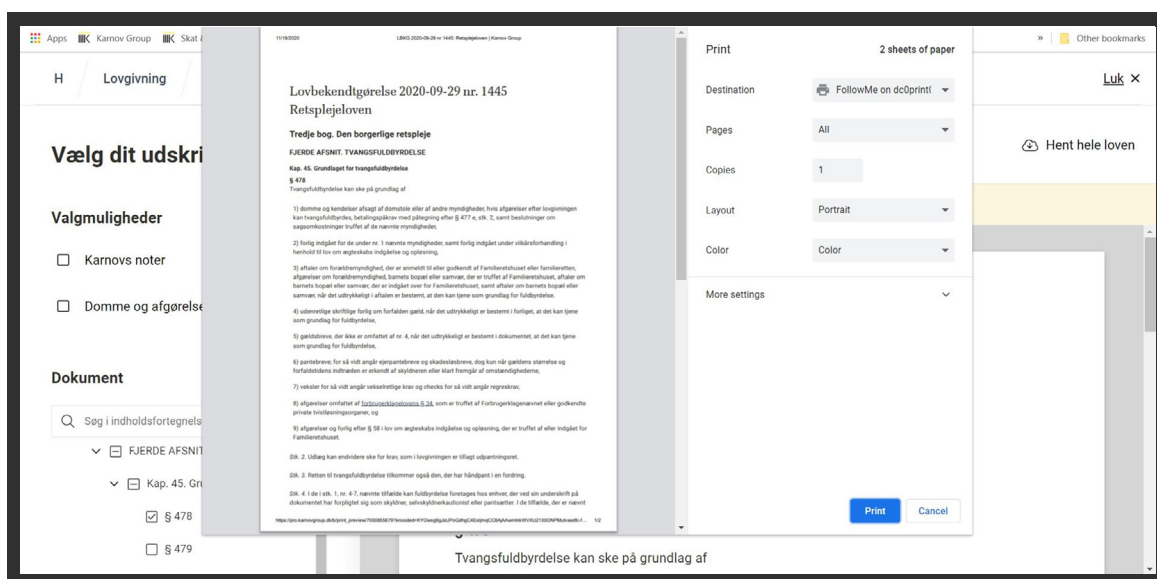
Apps Karnov Group Skat

» Other bookmarks

H Lovgivning

Luk ×

Vælg dit udskri

Hent hele loven

Valgmuligheder

Karnovs noter

Domme og afgørelse

Dokument

Søg i indholdsfortegnels

FJERDE AFSNIT

Kap. 45. Gr

§ 478

§ 479

Tvangsfuldbyrdelse kan ske på grundlag af

11/18/2020 LBKG 2020-09-29 nr 1445: Retsplejeloven | Karnov Group

Lovbekendtgørelse 2020-09-29 nr. 1445
Retsplejeloven

Tredje bog. Den borgerlige retspleje

FJERDE AFSNIT. TVANGSFULDBYRDELSE

Kap. 45. Grundlaget for tvangsfuldbyrdelse

§ 478
Tvangsfuldbyrdelse kan ske på grundlag af

1) domme og kendelser afsagt af domstole eller af andre myndigheder, hvis afgørelser efter lovgivningen kan tvangsfuldbyrdes, betalingspåkrav med påtegning efter § 477 e, stk. 2, samt beslutninger om sagsomkostninger truffet af de nævnte myndigheder,

2) forlig indgået for de under nr. 1 nævnte myndigheder, samt forlig indgået under vilkårsforhandling i henhold til lov om ægteskabs indgåelse og opløsning,

3) aftaler om forældremyndighed, der er anmeldt til eller godkendt af Familieretshuset eller familieretten, afgørelser om forældremyndighed, barnets bopæl eller samvær, der er truffet af Familieretshuset, aftaler om barnets bopæl eller samvær, der er indgået over for Familieretshuset, samt aftaler om barnets bopæl eller samvær, når det udtrykkeligt i aftalen er bestemt, at den kan tjene som grundlag for fuldbyrdelse,

4) udenretlige skriftlige forlig om forfalden gæld, når det udtrykkeligt er bestemt i forliget, at det kan tjene som grundlag for fuldbyrdelse,

5) gældsbreve, der ikke er omfattet af nr. 4, når det udtrykkeligt er bestemt i dokumentet, at det kan tjene som grundlag for fuldbyrdelse,

6) pantebreve, for så vidt angår ejerpantebreve og skadesløsbreve, dog kun når gældens størrelse og forfaldstidens indtræden er erkendt af skyldneren eller klart fremgår af omstændighederne,

7) veksler for så vidt angår vekselretlige krav og checks for så vidt angår regreskrav,

8) afgørelser omfattet af forbrugerklagelovens § 34, som er truffet af Forbrugerklagenævnet eller godkendte private tvistløsningsorganer, og

9) afgørelser og forlig efter § 58 i lov om ægteskabs indgåelse og opløsning, der er truffet af eller indgået for Familieretshuset.

Stk. 2. Udlæg kan endvidere ske for krav, som i lovgivningen er tillagt udpantningsret.

Stk. 3. Retten til tvangsfuldbyrdelse tilkommer også den, der har håndpant i en fordring.

Stk. 4. I de i stk. 1, nr. 4-7, nævnte tilfælde kan fuldbyrdelse foretages hos enhver, der ved sin underskrift på dokumentet har forpligtet sig som skyldner, selvskyldnerkautionist eller pantsætter. I de tilfælde, der er nævnt

https://pro.karnovgroup.dk/b/print_preview/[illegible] 1/2

Print 2 sheets of paper

Destination FollowMe on dc0print(

Pages All

Copies 1

Layout Portrait

Color Color

More settings

Print Cancel